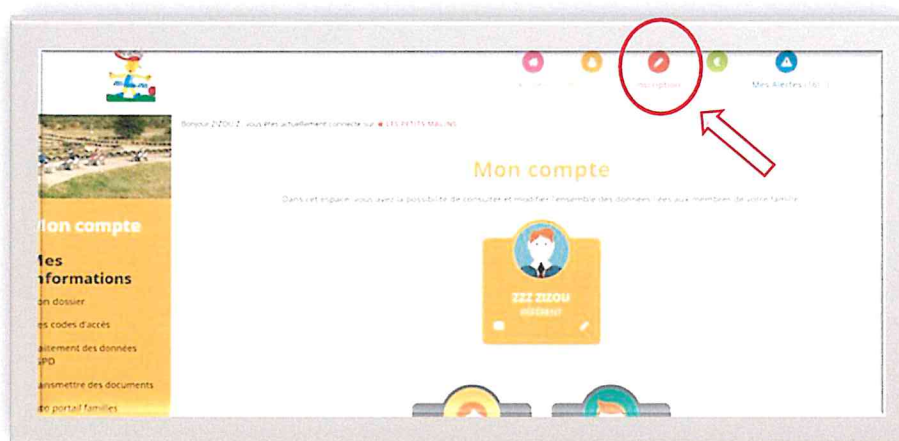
Inscription

Mes Alertes

Bonjour ZIZOU Z, vous êtes actuellement connecté sur LES PETITS MALINS

Mon compte

Dans cet espace, vous avez la possibilité de consulter et modifier l'ensemble des données liées aux membres de votre famille.

ZZZ ZIZOU

lon compte

Mes
nformations

on dossier

es codes d'accès

aitement des données
GPD

ansmettre des documents

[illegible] portail familles